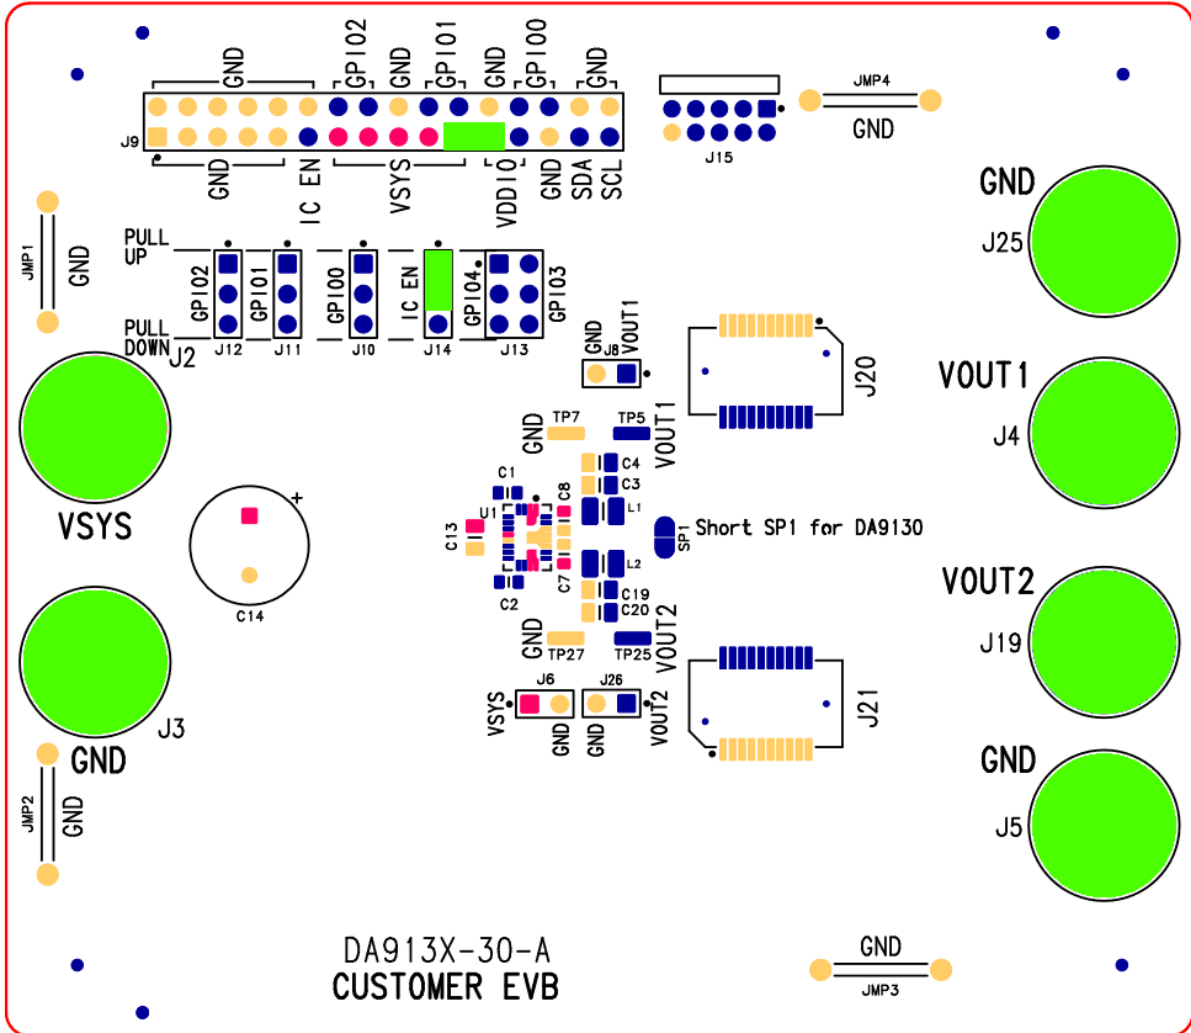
GND GPIO2 GND GPIO1 GND GPIO0 GND
J9
GND IC EN VSYS VDDIO GND SDA SCL
J15
JMP4
GND
GND
J25
JMP1
GND
PULL UP
PULL DOWN
GPIO2 GPIO1 GPIO0 IC EN GPIO4 GPIO3
J2 J12 J11 J10 J14 J13
GND VOUT1
J8
J20
VOUT1
J4
VSYS
TP7 TP5
GND VOUT1
C4
C3
C1
C8
L1
U1
C13
Short SP1 for DA9130
SP1
L2
C14
C7
C19
C20
C2
VOUT2
J19
GND TP27 TP25 VOUT2
J6 J26
J21
VSYS GND GND VOUT2
J3
GND
GND
J5
JMP2
GND
DA913X-30-A
CUSTOMER EVB
GND
JMP3